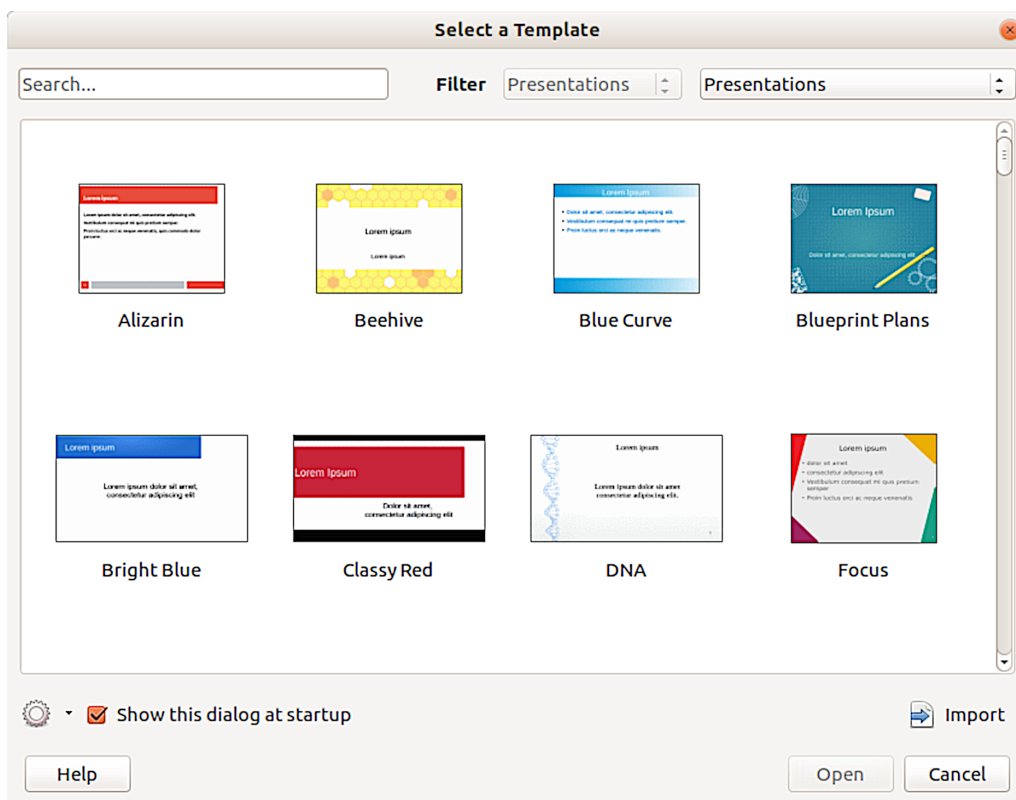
Select a Template

Search...

Filter Presentations Presentations

Lorem Ipsum
Lorem ipsum dolor sit amet, consectetur adipiscing elit.
Vestibulum consequat mi quis pretium semper.
Proin luctus orci ac neque venenatis, quis commodo dolor posuere.

Alizarin

Lorem ipsum
Lorem ipsum

Beehive

Lorem Ipsum
Dolor sit amet, consectetur adipiscing elit.
Vestibulum consequat mi quis pretium semper.
Proin luctus orci ac neque venenatis.

Blue Curve

Lorem Ipsum
Dolor sit amet, consectetur adipiscing elit.

Blueprint Plans

Lorem ipsum
Lorem ipsum dolor sit amet, consectetur adipiscing elit

Bright Blue

Lorem Ipsum
Dolor sit amet, consectetur adipiscing elit

Classy Red

Lorem ipsum
Lorem Ipsum dolor sit amet, consectetur adipiscing elit.

DNA

Lorem ipsum
dolor sit amet
consectetur adipiscing elit
Vestibulum consequat mi quis pretium semper
Proin luctus orci ac neque venenatis

Focus

Show this dialog at startup

Import

Help

Open

Cancel